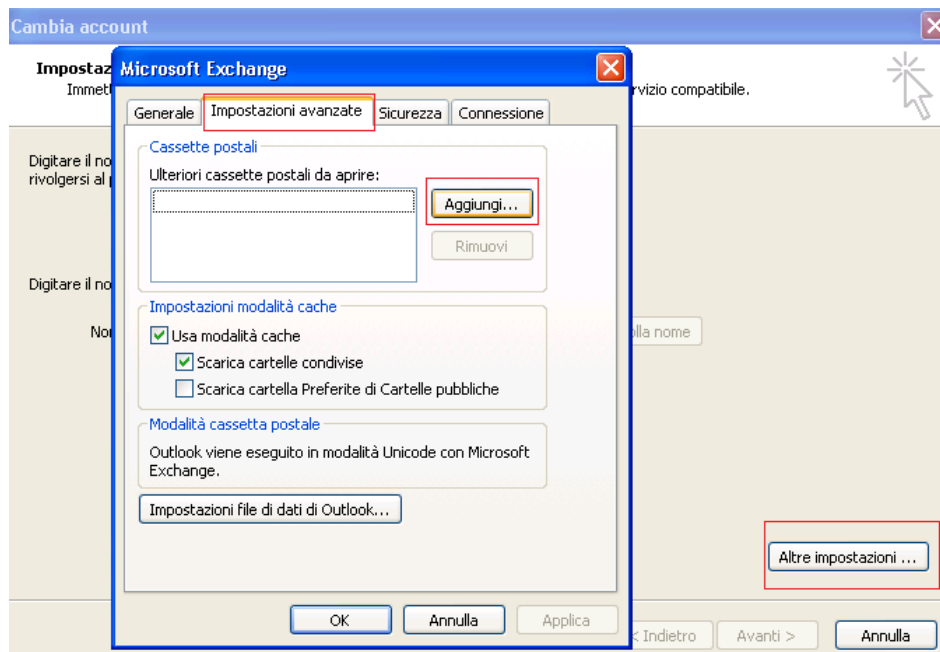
Cambia account

Impostaz
Immet
rvizio compatibile.

Digitare il no
rivolgersi al

Digitare il no

Nor
olla nome

Altre impostazioni ...

< Indietro
Avanti >
Annulla

Microsoft Exchange

Generale
Impostazioni avanzate
Sicurezza
Connessione

Cassette postali
Ulteriori cassette postali da aprire:
Aggiungi...
Rimuovi

Impostazioni modalità cache
Usa modalità cache
Scarica cartelle condivise
Scarica cartella Preferite di Cartelle pubbliche

Modalità cassetta postale
Outlook viene eseguito in modalità Unicode con Microsoft Exchange.

Impostazioni file di dati di Outlook...

OK
Annulla
Applica